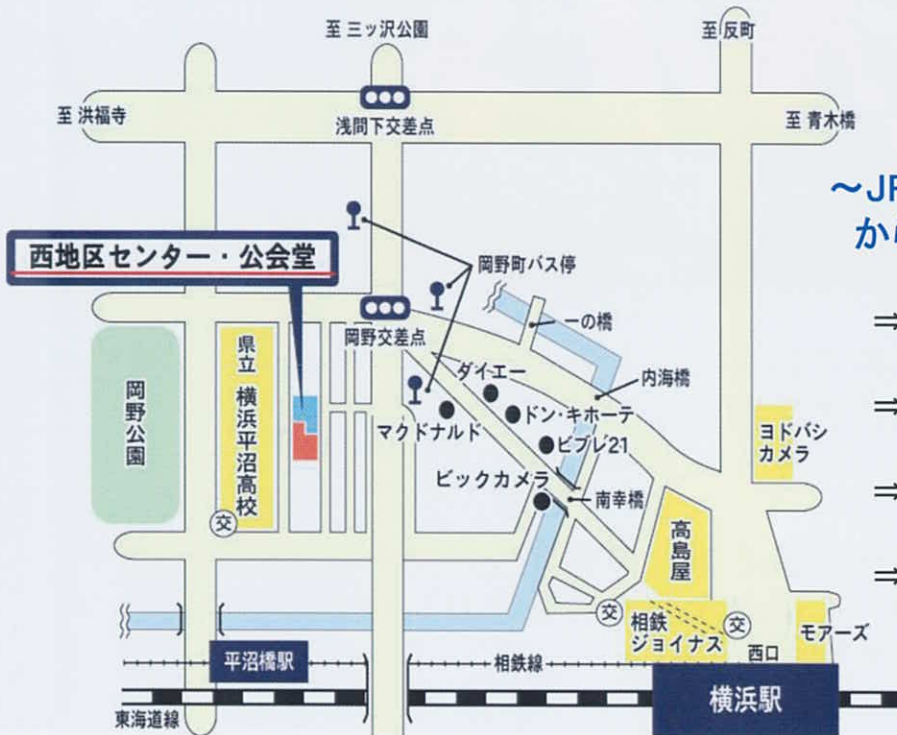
至 三ッ沢公園

至 反町

至 洪福寺

浅間下交差点

至 青木橋

～JR
か

西地区センター・公会堂

岡野町バス停

岡野交差点

一の橋

⇒

内海橋

ダイエー

⇒

ドン・キホーテ

ヨドバシカメラ

マクドナルド

ビブレ21

岡野公園

県立 横浜平沼高校

ビックカメラ

南幸橋

⇒

高島屋

⇒

交

交

交

相鉄ジョイナス

モアーズ

西口

平沼橋駅

相鉄線

横浜駅

東海道線